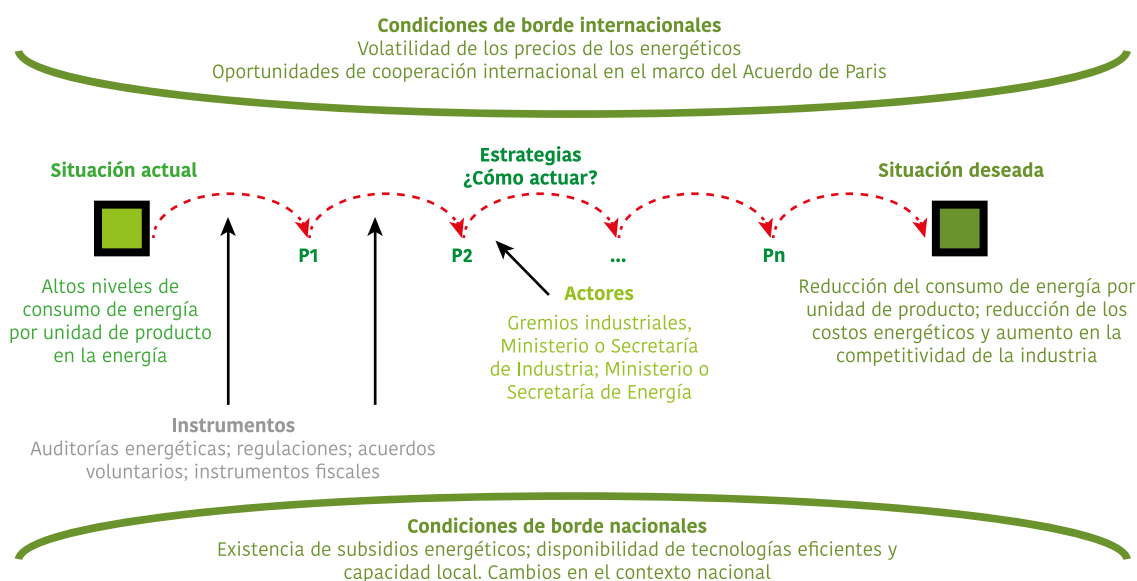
Condiciones de borde internacionales
Volatilidad de los precios de los energéticos
Oportunidades de cooperación internacional en el marco del Acuerdo de Paris

Situación actual

Estrategias
¿Cómo actuar?

Situación deseada

P1 P2 ... Pn

Altos niveles de consumo de energía por unidad de producto en la energía

Actores
Gremios industriales, Ministerio o Secretaría de Industria; Ministerio o Secretaría de Energía

Reducción del consumo de energía por unidad de producto; reducción de los costos energéticos y aumento en la competitividad de la industria

Instrumentos
Auditorías energéticas; regulaciones; acuerdos voluntarios; instrumentos fiscales

Condiciones de borde nacionales
Existencia de subsidios energéticos; disponibilidad de tecnologías eficientes y capacidad local. Cambios en el contexto nacional